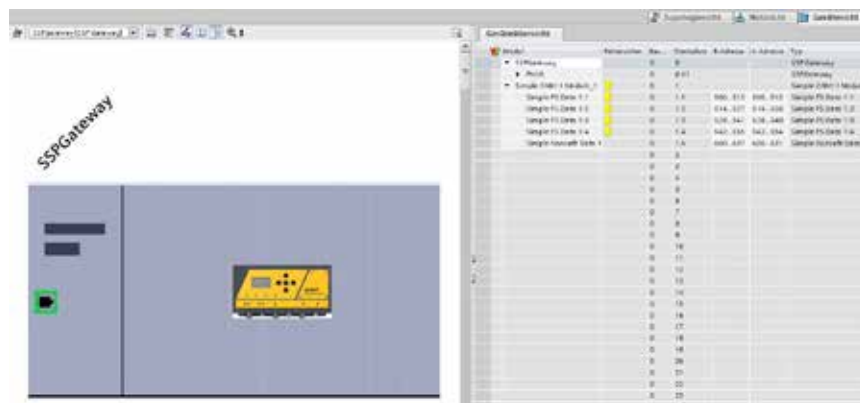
Topologiesicht | Netzsicht | Gerätesicht

SSPGateway [SSP Gateway]

Geräteübersicht

SSPGateway

| Modul | | Bau... | Steckplatz | E-Adresse | A-Adresse | Typ |
|---|---|---|---|---|---|---|
| SSPGateway | | 0 | 0 | | | SSPGateway |
| PROFI | | 0 | 0 X1 | | | SSPGateway |
| Simple Differ 1 Module_1 | | 0 | 1 | | | Simple Differ 1 Module |
| Simple PS Data 1.1 | | 0 | 1 1 | 500...515 | 500...515 | Simple PS Data 1.1 |
| Simple PS Data 1.2 | | 0 | 1 2 | 516...527 | 516...528 | Simple PS Data 1.2 |
| Simple PS Data 1.3 | | 0 | 1 3 | 528...541 | 528...540 | Simple PS Data 1.3 |
| Simple PS Data 1.4 | | 0 | 1 4 | 542...556 | 542...554 | Simple PS Data 1.4 |
| Simple Konsaft Data 1 | | 0 | 1 5 | 600...637 | 600...631 | Simple Konsaft Data |
| | | 0 | 2 | | | |
| | | 0 | 3 | | | |
| | | 0 | 4 | | | |
| | | 0 | 5 | | | |
| | | 0 | 6 | | | |
| | | 0 | 7 | | | |
| | | 0 | 8 | | | |
| | | 0 | 9 | | | |
| | | 0 | 10 | | | |
| | | 0 | 11 | | | |
| | | 0 | 12 | | | |
| | | 0 | 13 | | | |
| | | 0 | 14 | | | |
| | | 0 | 15 | | | |
| | | 0 | 16 | | | |
| | | 0 | 17 | | | |
| | | 0 | 18 | | | |
| | | 0 | 19 | | | |
| | | 0 | 20 | | | |
| | | 0 | 21 | | | |
| | | 0 | 22 | | | |
| | | 0 | 23 | | | |